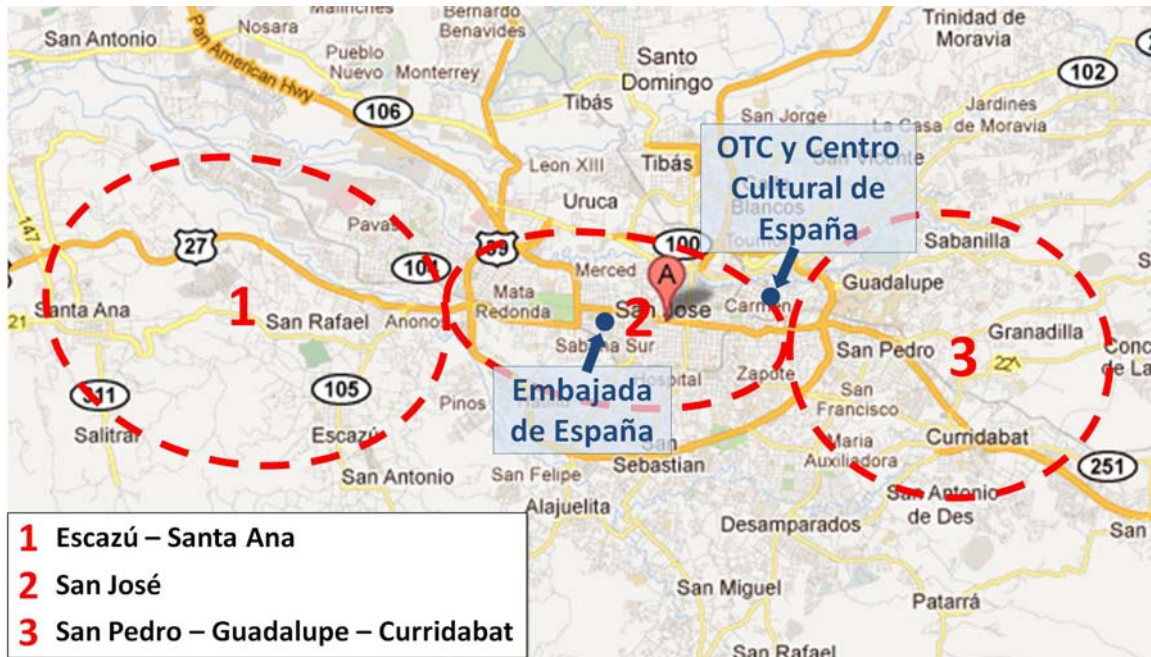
Malinches
Bernardo Benavides
Trinidad de Moravia
Nosara
San Antonio
Pueblo Nuevo
Monterrey
Santo Domingo
Pan American Hwy
106
102
Tibás
San Jorge
Jardines
La Casa de Moravia
OTC y Centro Cultural de España
Leon XIII
Tibás
San Vicente
Uruca
Blancos
Pavas
27
39
100
Sabanilla
147
101
Merced
A
Guadalupe
Mata Redonda
San José
Carmen
Santa Ana
1
San Rafael
Anonos
2
Granadilla
21
Sabana Sur
San Pedro
3
Conc de La
Hospital
Zapote
111
105
Embajada de España
San Francisco
Pinos
Salitral
Escazú
Maria Auxiliadora
Curridabat
San Sebastian
251
San Antonio
San Felipe
San Antonio de Des
Alajuelita
Desamparados
San
San Miguel
Patarrá
San Rafael
1 Escazú – Santa Ana
2 San José
3 San Pedro – Guadalupe – Curridabat